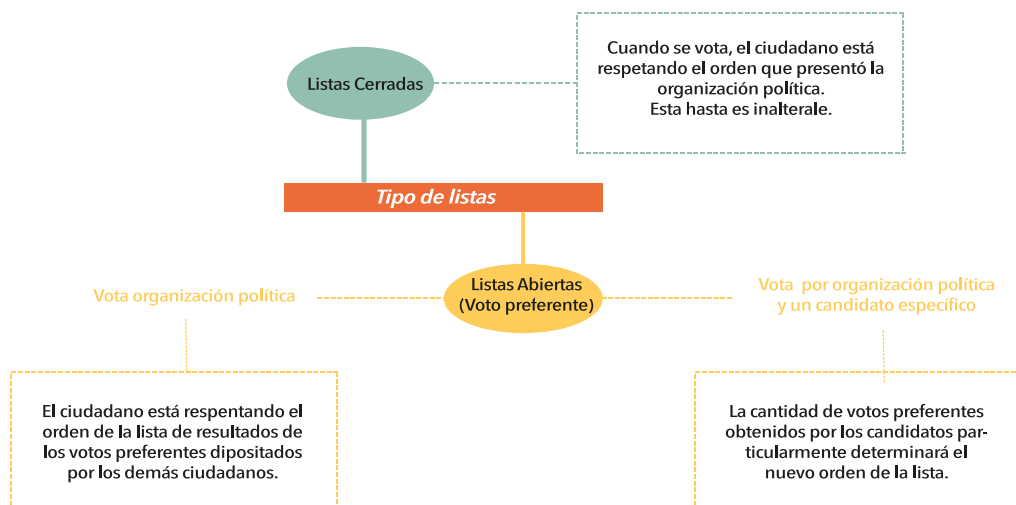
Listas Cerradas

Cuando se vota, el ciudadano está respetando el orden que presentó la organización política.
Esta hasta es inalterale.

Tipo de listas

Vota organización política

Listas Abiertas (Voto preferente)

Vota por organización política y un candidato específico

El ciudadano está respentando el orden de la lista de resultados de los votos preferentes dipositados por los demás ciudadanos.

La cantidad de votos preferentes obtenidos por los candidatos particularmente determinará el nuevo orden de la lista.